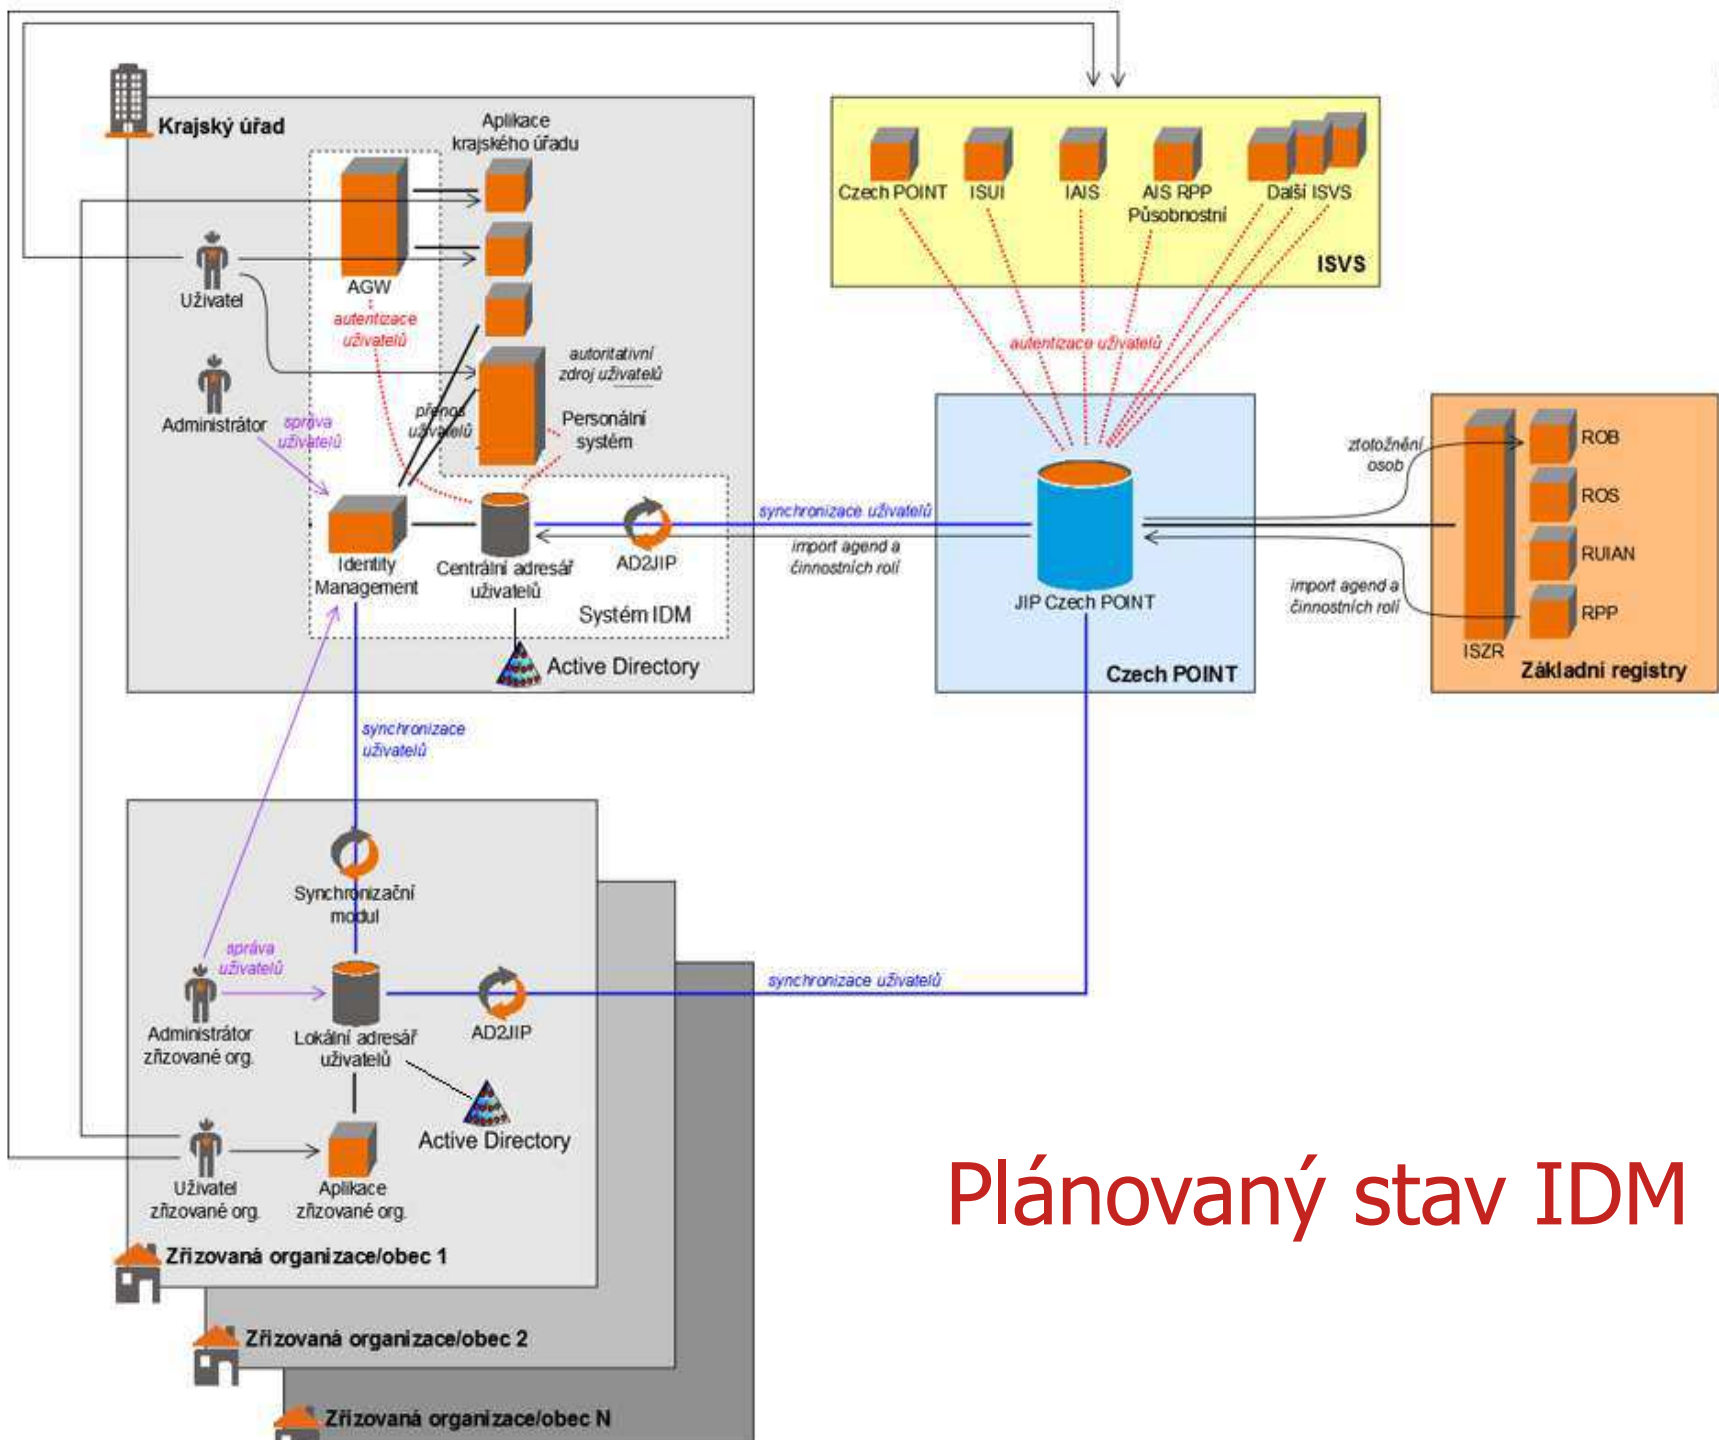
Krajský úřad

Aplikace krajského úřadu

Uživatel

AGW

autentizace uživatelů

Administrátor

správa uživatelů

přenos uživatelů

autoritativní zdroj uživatelů

Personální systém

Identity Management

Centrální adresář uživatelů

AD2JIP

Systém IDM

Active Directory

Czech POINT

ISUI

IAIS

AIS RPP Působnostní

Další ISVS

ISVS

autentizace uživatelů

synchronizace uživatelů

import agend a činnostních rolí

JIP Czech POINT

Czech POINT

ztotožnění osob

import agend a činnostních rolí

ROB

ROS

RUIAN

RPP

ISZR

Základní registry

synchronizace uživatelů

Synchronizační modul

správa uživatelů

Administrátor zřizované org.

Lokální adresář uživatelů

AD2JIP

synchronizace uživatelů

Active Directory

Uživatel zřizované org.

Aplikace zřizované org.

Zřizovaná organizace/obec 1

Zřizovaná organizace/obec 2

Zřizovaná organizace/obec N

Plánovaný stav IDM